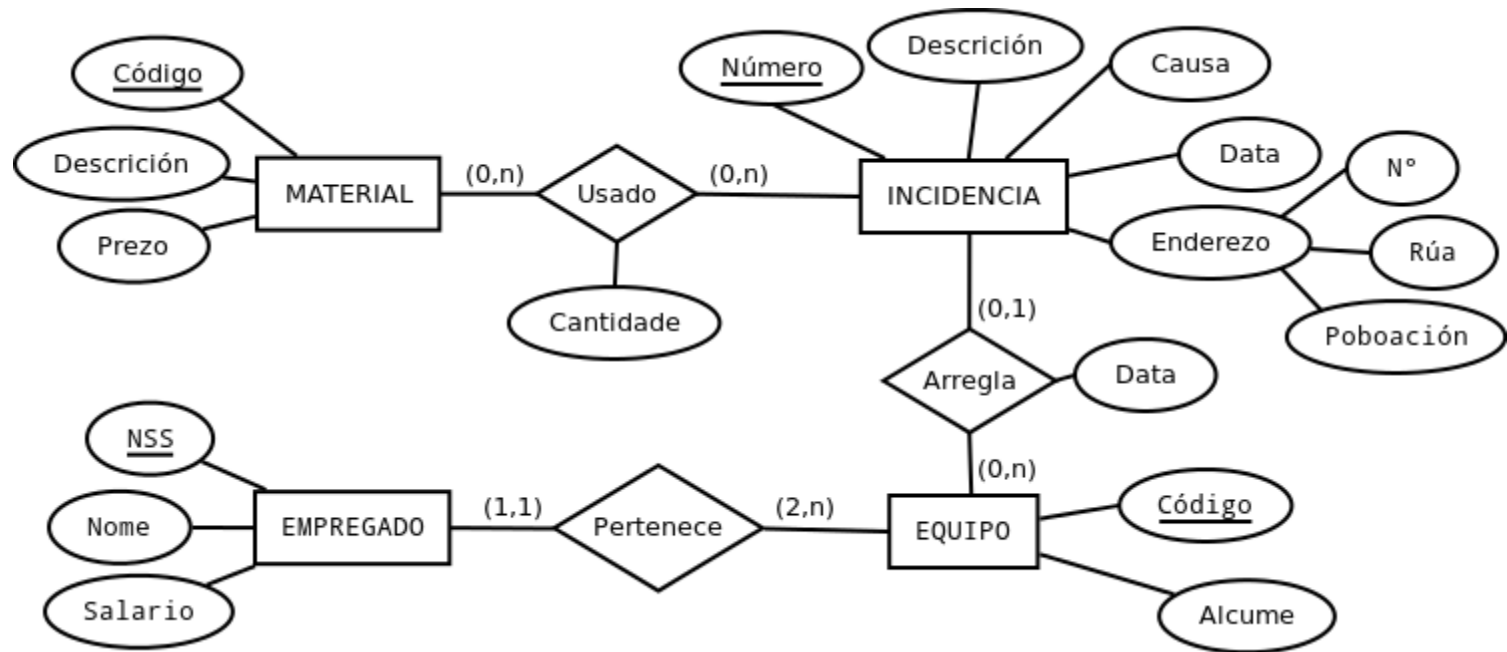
Código
Descrición
Prezo
MATERIAL
(0,n)
Usado
(0,n)
Cantidade
Número
Descrición
Causa
Data
INCIDENCIA
Nº
Enderezo
Rúa
Poboación
(0,1)
Arregla
Data
(0,n)
NSS
Nome
Salario
EMPREGADO
(1,1)
Pertenece
(2,n)
EQUIPO
Código
Alcume